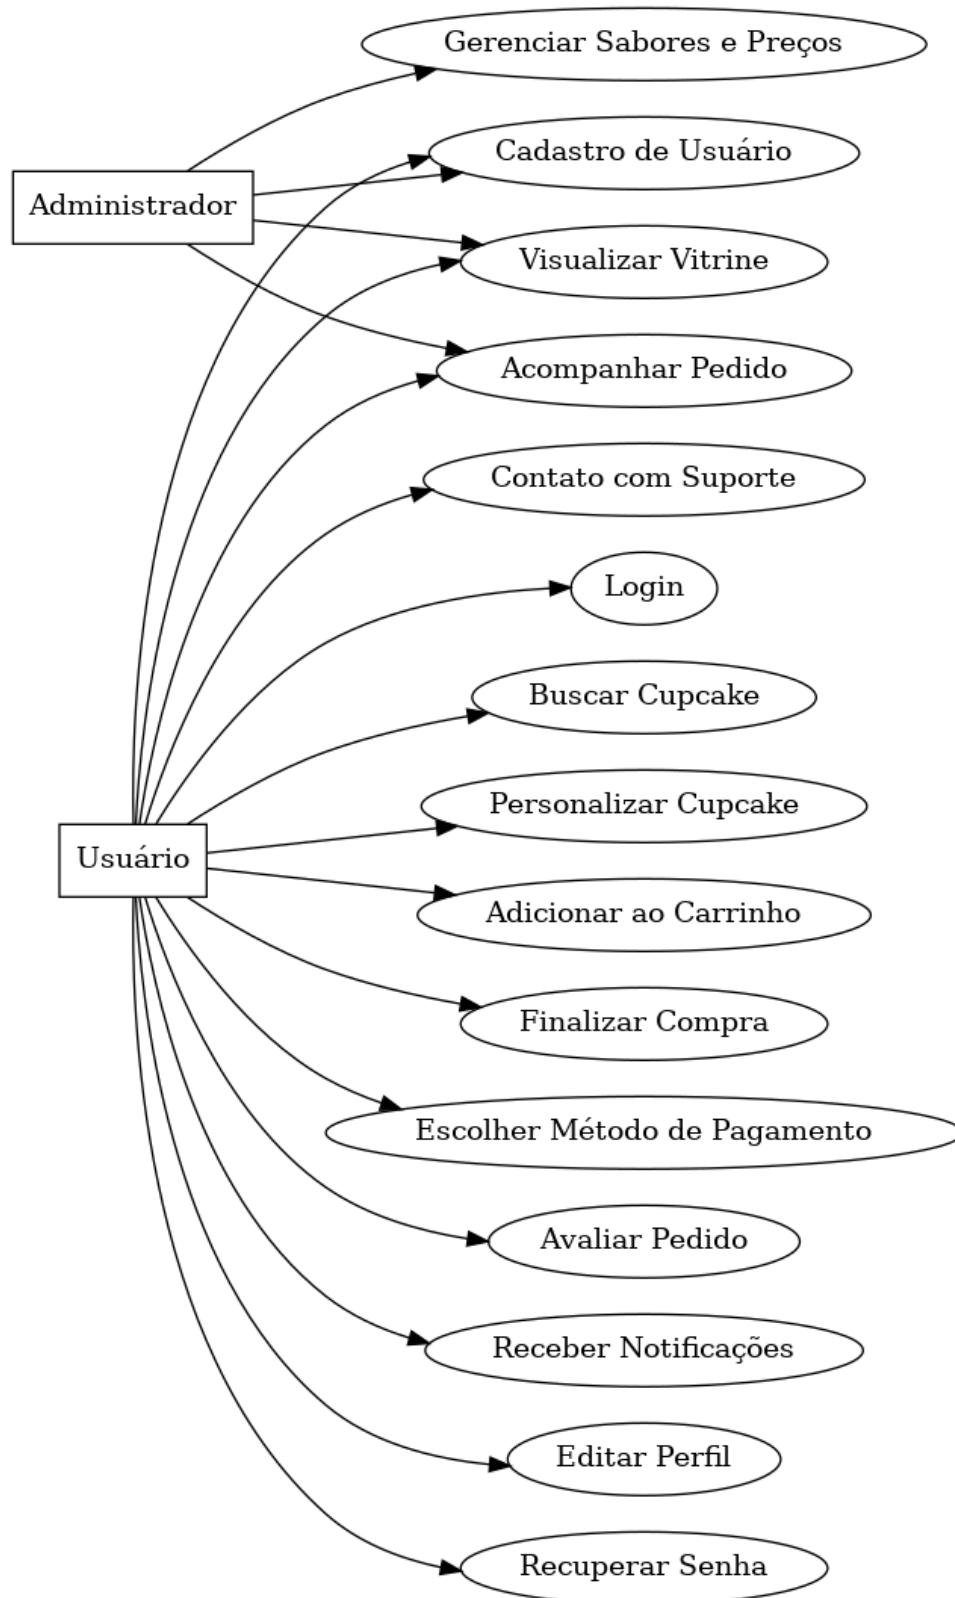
Gerenciar Sabores e Preços

Cadastro de Usuário

Administrador

Visualizar Vitrine

Acompanhar Pedido

Contato com Suporte

Login

Buscar Cupcake

Personalizar Cupcake

Usuário

Adicionar ao Carrinho

Finalizar Compra

Escolher Método de Pagamento

Avaliar Pedido

Receber Notificações

Editar Perfil

Recuperar Senha